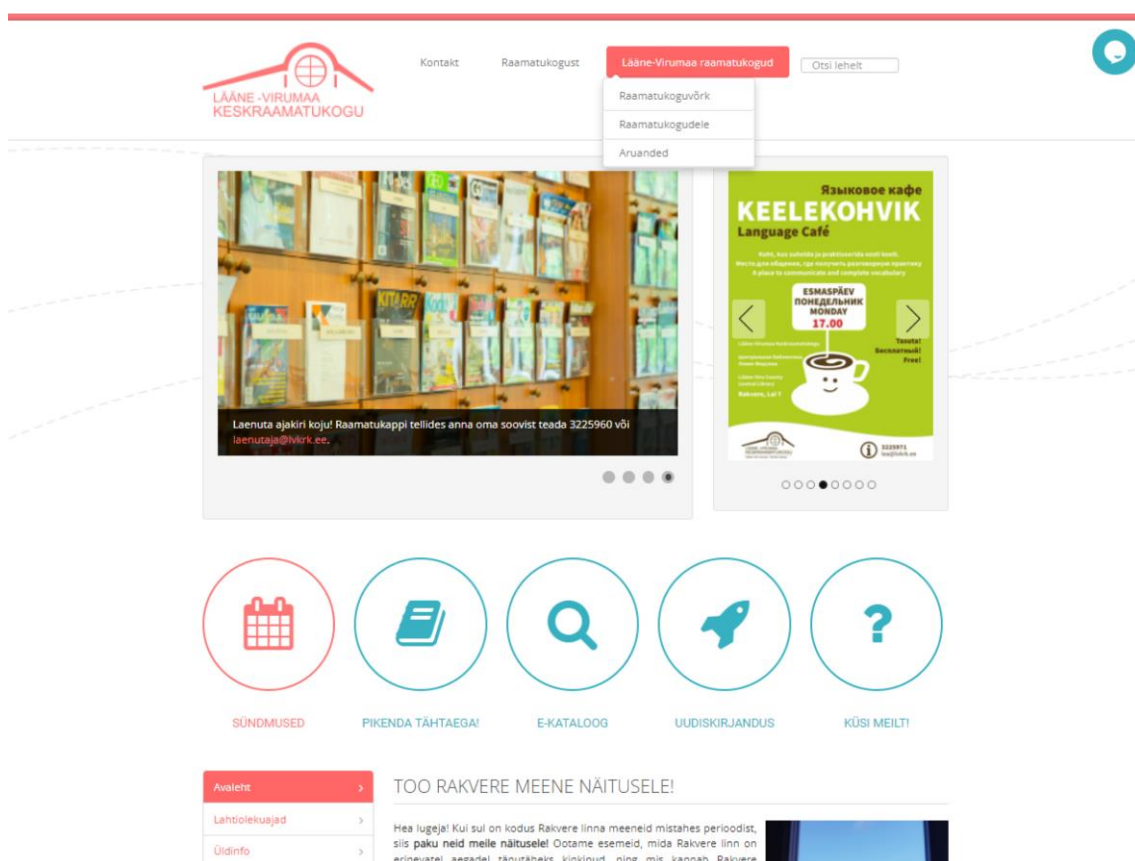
LÄÄNE -VIRUMAA
KESKRAAMATUKOGU

Kontakt
Raamatukogust
Lääne-Virumaa raamatukogud
Otsi lehelt

Raamatukoguvõrk
Raamatukogudele
Aruanded

Laenuta ajakiri koju! Raamatukappi tellides anna oma soovist teada 3225960 või laenutaja@lvkrk.ee.

Языковое кафе
KEELEKOHVIK
Language Café

ESMASPÄEV
ПОНЕДЕЛЬНИК
MONDAY
17.00

Tasuta!
Бесплатный!
Free!

Rakvere, Lai 7

3225971

SÜNDMUSED
PIKENDA TÄHTAEGA!
E-KATALOOG
UUDISKIRJANDUS
KÜSI MEILT!

Avaleht
Lahtiolekuajad
Üldinfo

TOO RAKVERE MEENE NÄITUSELE!

Hea lugeja! Kui sul on kodus Rakvere linna meeneid mistahes perioodist, siis paku neid meile näitusele! Ootame esemeid, mida Rakvere linn on erinevatel aegadel tänutäheks kinkinud, ning mis kannab Rakvere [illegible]